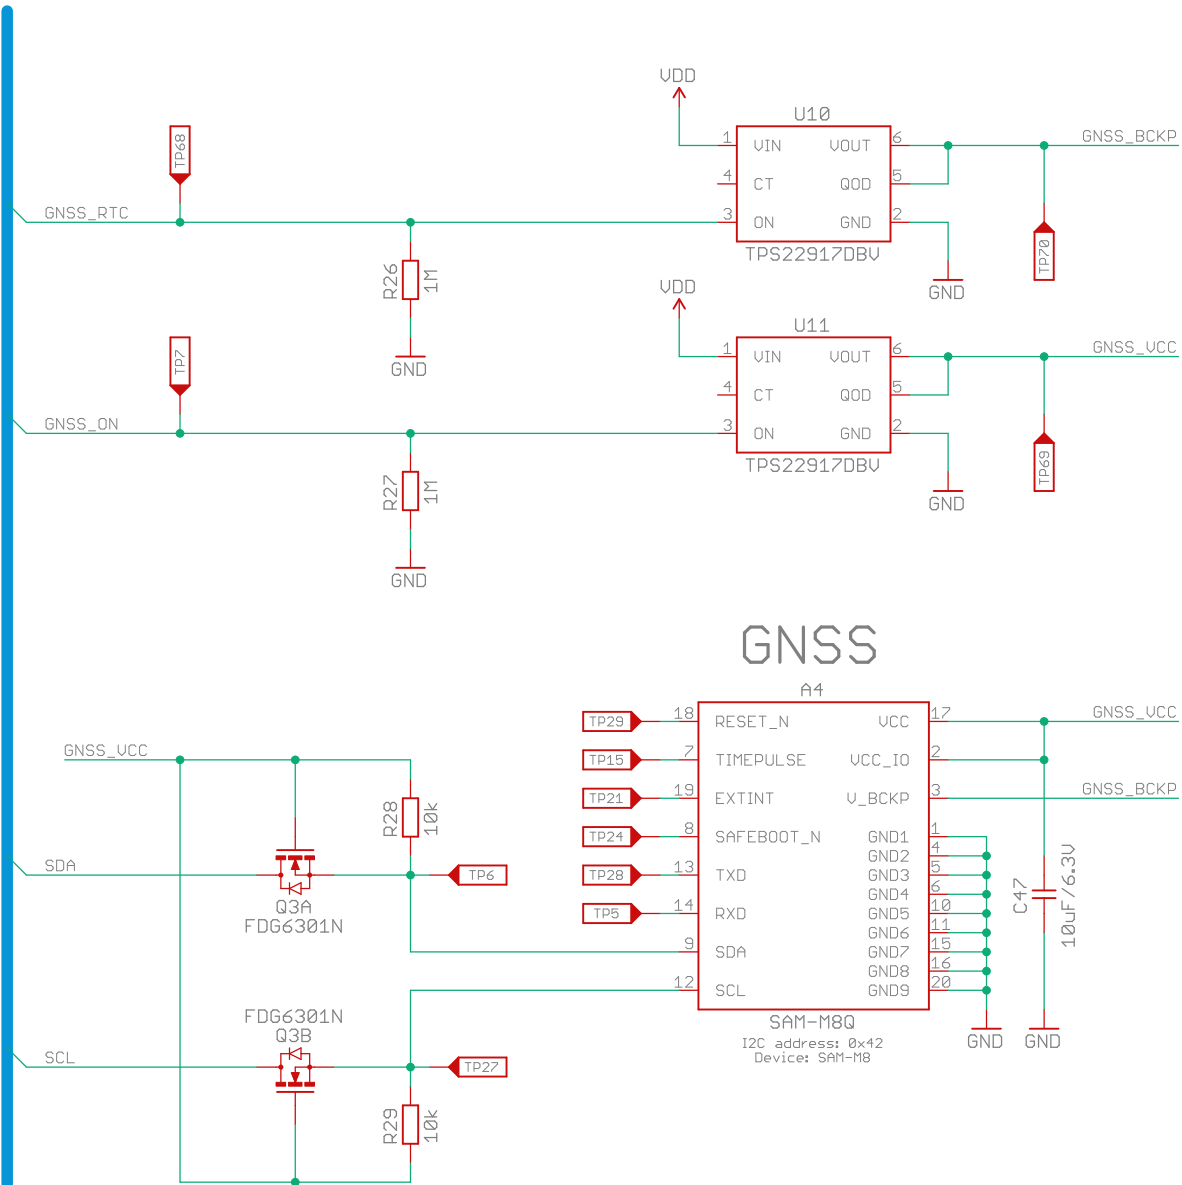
VDD
U10
1 VIN
4 CT
3 ON
VOUT 6
QOD 5
GND 2
TPS22917DBV
GNSS_BCKP
TP68
GNSS_RTC
R26 1M
GND
GND
TP70
VDD
U11
1 VIN
4 CT
3 ON
VOUT 6
QOD 5
GND 2
TPS22917DBV
GNSS_VCC
TP7
GNSS_ON
R27 1M
GND
GND
TP69

GNSS
A4
TP29 18 RESET_N
TP15 7 TIMEPULSE
TP21 19 EXTINT
TP24 8 SAFEBOOT_N
TP28 13 TXD
TP5 14 RXD
9 SDA
12 SCL
VCC 17
VCC_IO 2
V_BCKP 3
GND1 1
GND2 4
GND3 5
GND4 6
GND5 10
GND6 11
GND7 15
GND8 16
GND9 20
SAM-M8Q
I2C address: 0x42
Device: SAM-M8
GNSS_VCC
GNSS_BCKP
C47 10uF/6.3V
GND
GND
GNSS_VCC
R28 10k
SDA
Q3A
FDG6301N
TP6
FDG6301N
Q3B
SCL
TP27
R29 10k